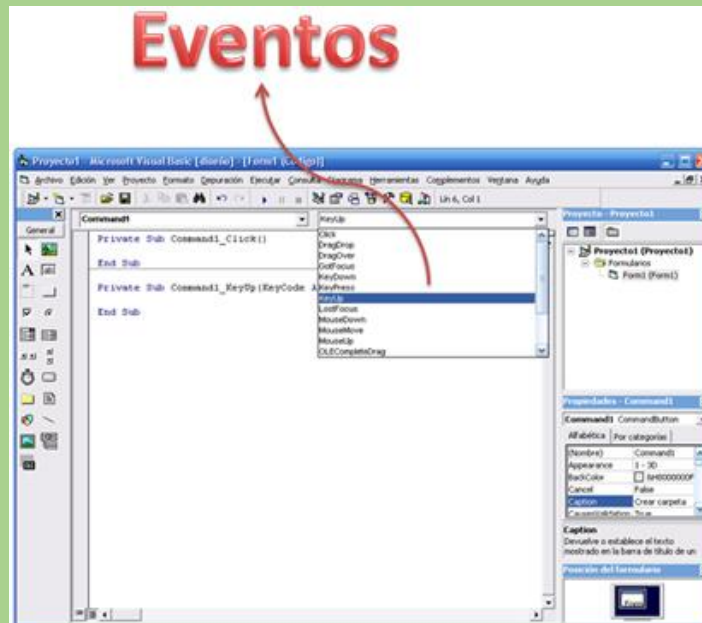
Eventos

Proyecto1 - Microsoft Visual Basic [diseño] - [Form1 (Código)]

Archivo Edición Ver Proyecto Formato Depuración Ejecutar Consulta Diagrama Herramientas Complementos Ventana Ayuda

Lín 6, Col 1

General

Command1

KeyUp

Private Sub Command1_Click()

End Sub

Private Sub Command1_KeyUp(KeyCode A

End Sub

Click
DragDrop
DragOver
GotFocus
KeyDown
KeyPress
KeyUp
LostFocus
MouseDown
MouseMove
MouseUp
OLECompleteDrag

Proyecto - Proyecto1

Proyecto1 (Proyecto1)
Formularios
Form1 (Form1)

Propiedades - Command1

Command1 CommandButton

Alfabética | Por categorías

| (Nombre) | Command1 |
|---|---|
| Appearance | 1 - 3D |
| BackColor | &H8000000F |
| Cancel | False |
| Caption | Crear carpeta |
| CausesValidation | True |

Caption
Devuelve o establece el texto mostrado en la barra de título de un

Posición del formulario